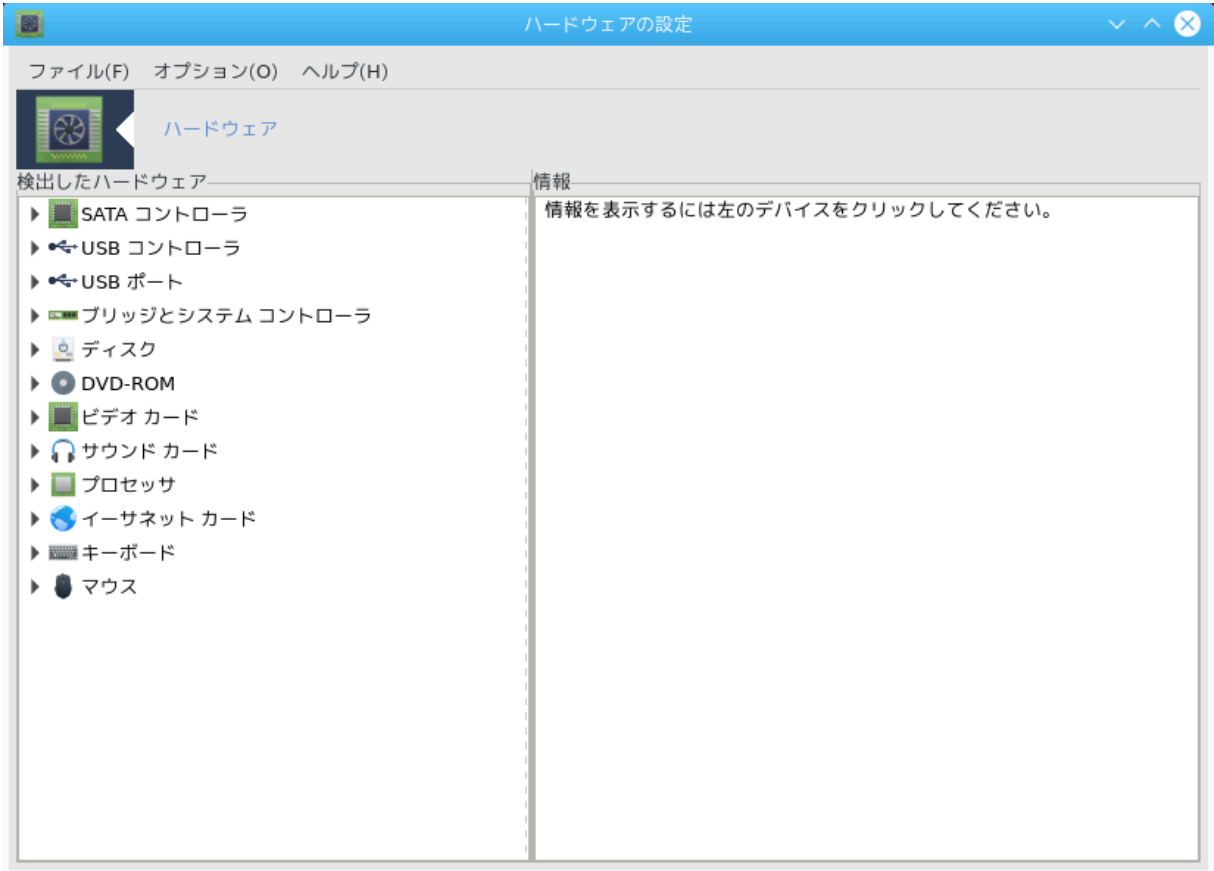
ハードウェアの設定

ファイル(F) オプション(O) ヘルプ(H)

ハードウェア

検出したハードウェア

SATA コントローラ
USB コントローラ
USB ポート
ブリッジとシステム コントローラ
ディスク
DVD-ROM
ビデオ カード
サウンド カード
プロセッサ
イーサネット カード
キーボード
マウス

情報

情報を表示するには左のデバイスをクリックしてください。